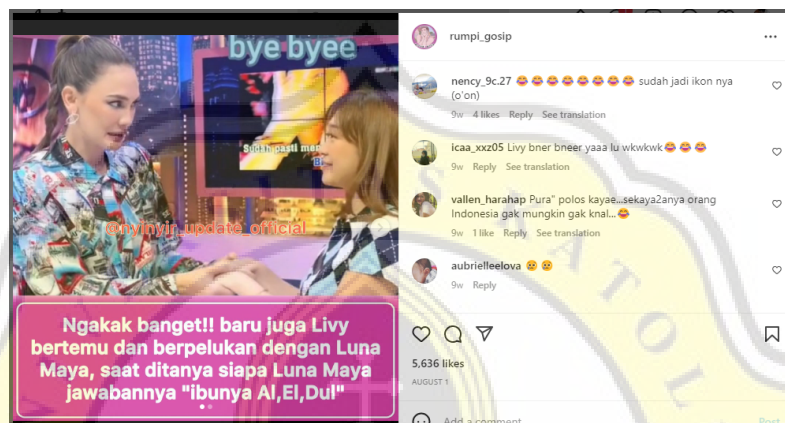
bye byee

Sudah pasti men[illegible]

@nyinyir_update_official

Ngakak banget!! baru juga Livy bertemu dan berpelukan dengan Luna Maya, saat ditanya siapa Luna Maya jawabannya "ibunya Al,El,Dul"

rumpi_gosip

nency_9c.27 😂😂😂😂😂😂😂 sudah jadi ikon nya (o'on)
9w 4 likes Reply See translation

icaa_xxz05 Livy bner bneer yaaa lu wkwkwk😂😂😂
9w Reply See translation

vallen_harahap Pura" polos kayae...sekaya2anya orang Indonesia gak mungkin gak knal...😂
9w 1 like Reply See translation

aubrielleelova 😢😢
9w Reply

5,636 likes
AUGUST 1

Add a comment...
Post